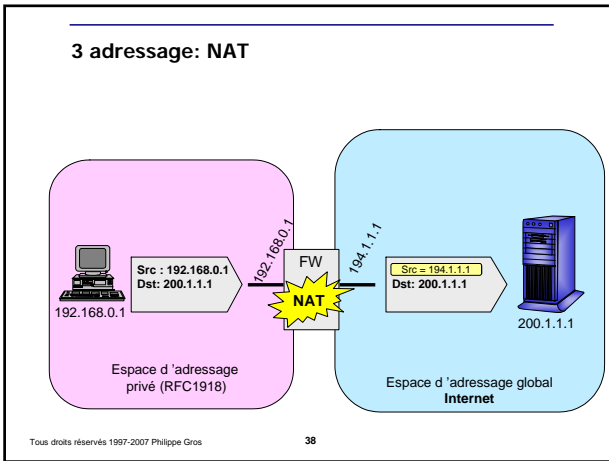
3 adressage: NAT

Src : 192.168.0.1
Dst: 200.1.1.1

192.168.0.1

192.168.0.1

FW

NAT

194.1.1.1

Src = 194.1.1.1
Dst: 200.1.1.1

200.1.1.1

Espace d 'adressage privé (RFC1918)

Espace d 'adressage global
Internet

Tous droits réservés 1997-2007 Philippe Gros

38